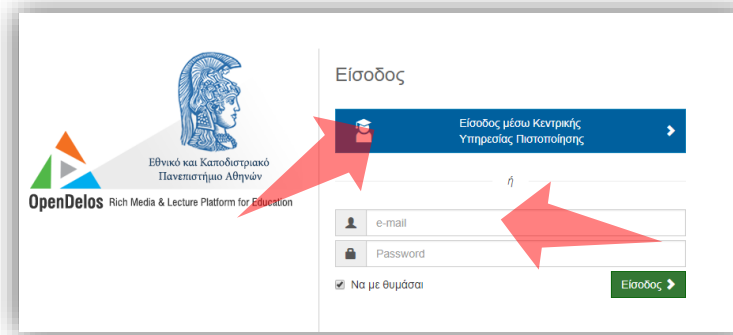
Εθνικό και Καποδιστριακό Πανεπιστήμιο Αθηνών

OpenDelos Rich Media & Lecture Platform for Education

Είσοδος

Είσοδος μέσω Κεντρικής Υπηρεσίας Πιστοποίησης

ή

e-mail

Password

Να με θυμάσαι

Είσοδος